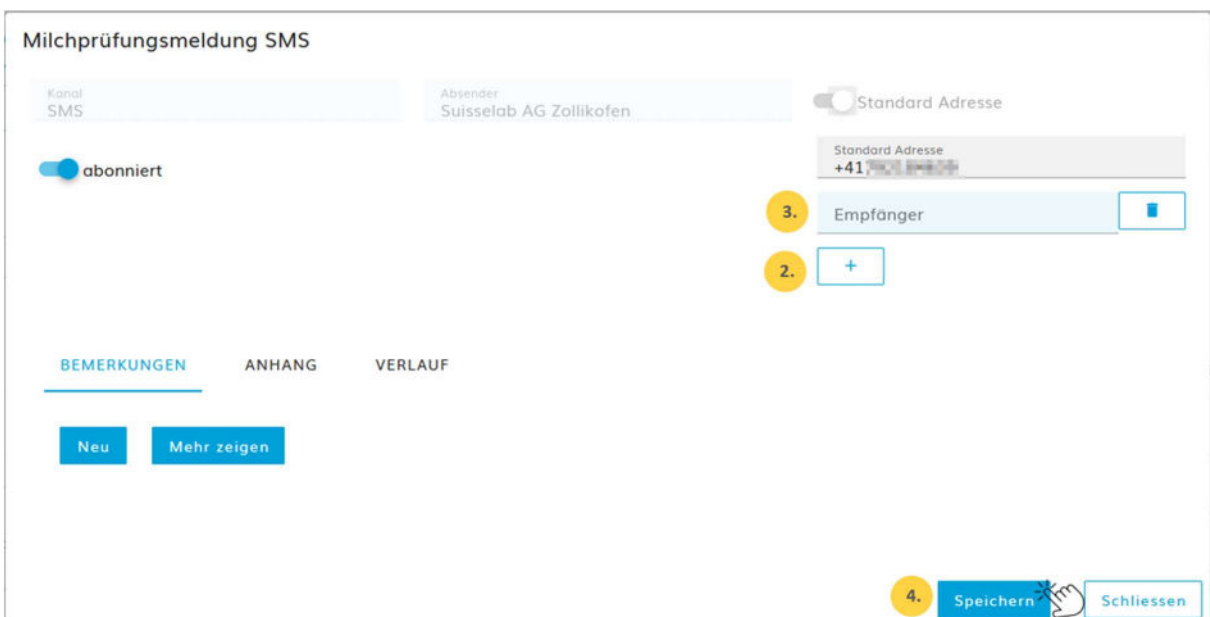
Milchprüfungsmeldung SMS

Kanal
SMS

Absender
Suisselab AG Zollikofen

Standard Adresse

abonniert

Standard Adresse
+41 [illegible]

3.

Empfänger

2.

+

BEMERKUNGEN

ANHANG

VERLAUF

Neu

Mehr zeigen

4.

Speichern

Schliessen